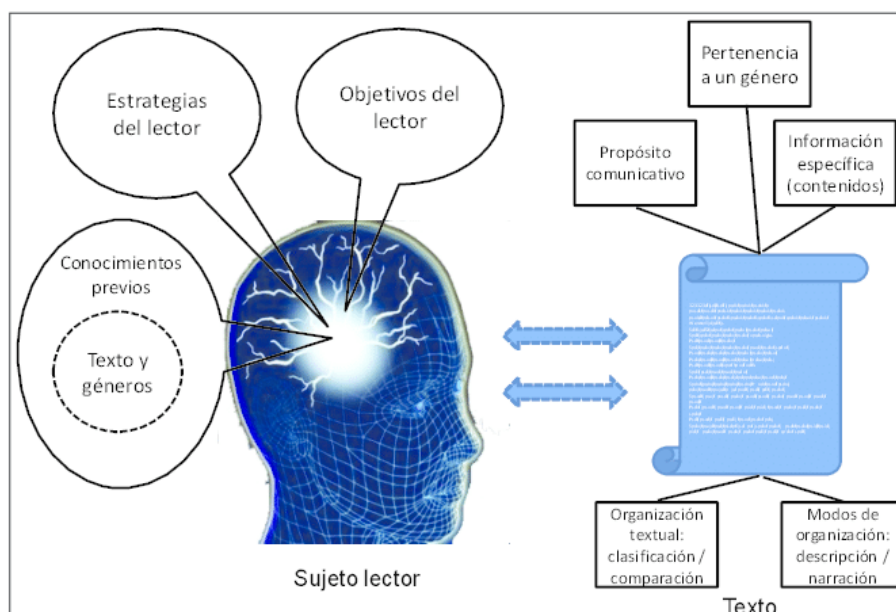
Estrategias del lector

Objetivos del lector

Conocimientos previos

Texto y géneros

Sujeto lector

Pertenencia a un género

Propósito comunicativo

Información específica (contenidos)

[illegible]

Organización textual: clasificación / comparación

Modos de organización: descripción / narración

Texto